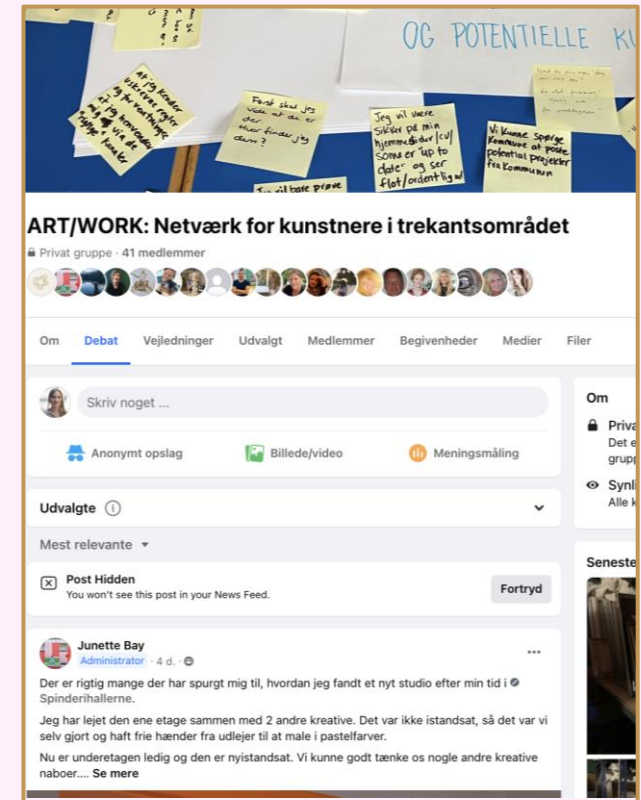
OG POTENTIELLE K

Først skal jeg vide at de er der hvor finder jeg dem?

Jeg vil være sikker på min hjemmeside/cv/ som er 'up to date' og ser flot/ordentlig ud

Vi kunne spørge kommune at poste potentiel projekter fra kommunen

Jeg vil bare prøve

ART/WORK: Netværk for kunstnere i trekantsområdet

Privat gruppe · 41 medlemmer

Om | Debat | Vejledninger | Udvalgt | Medlemmer | Begivenheder | Medier | Filer

Skriv noget ...

Anonymt opslag | Billede/video | Meningsmåling

Udvalgte

Mest relevante

Post Hidden
You won't see this post in your News Feed.

Fortryd

Junette Bay
Administrator · 4 d.

Der er rigtig mange der har spurgt mig til, hvordan jeg fandt et nyt studio efter min tid i Spinderihallerne.

Jeg har lejet den ene etage sammen med 2 andre kreative. Det var ikke istandsat, så det var vi selv gjort og haft frie hænder fra udlejer til at male i pastelfarver.

Nu er underetagen ledig og den er nyistandsat. Vi kunne godt tænke os nogle andre kreative naboer.... Se mere

Om
Priva
Det e
grupp
Synli
Alle k

Senest